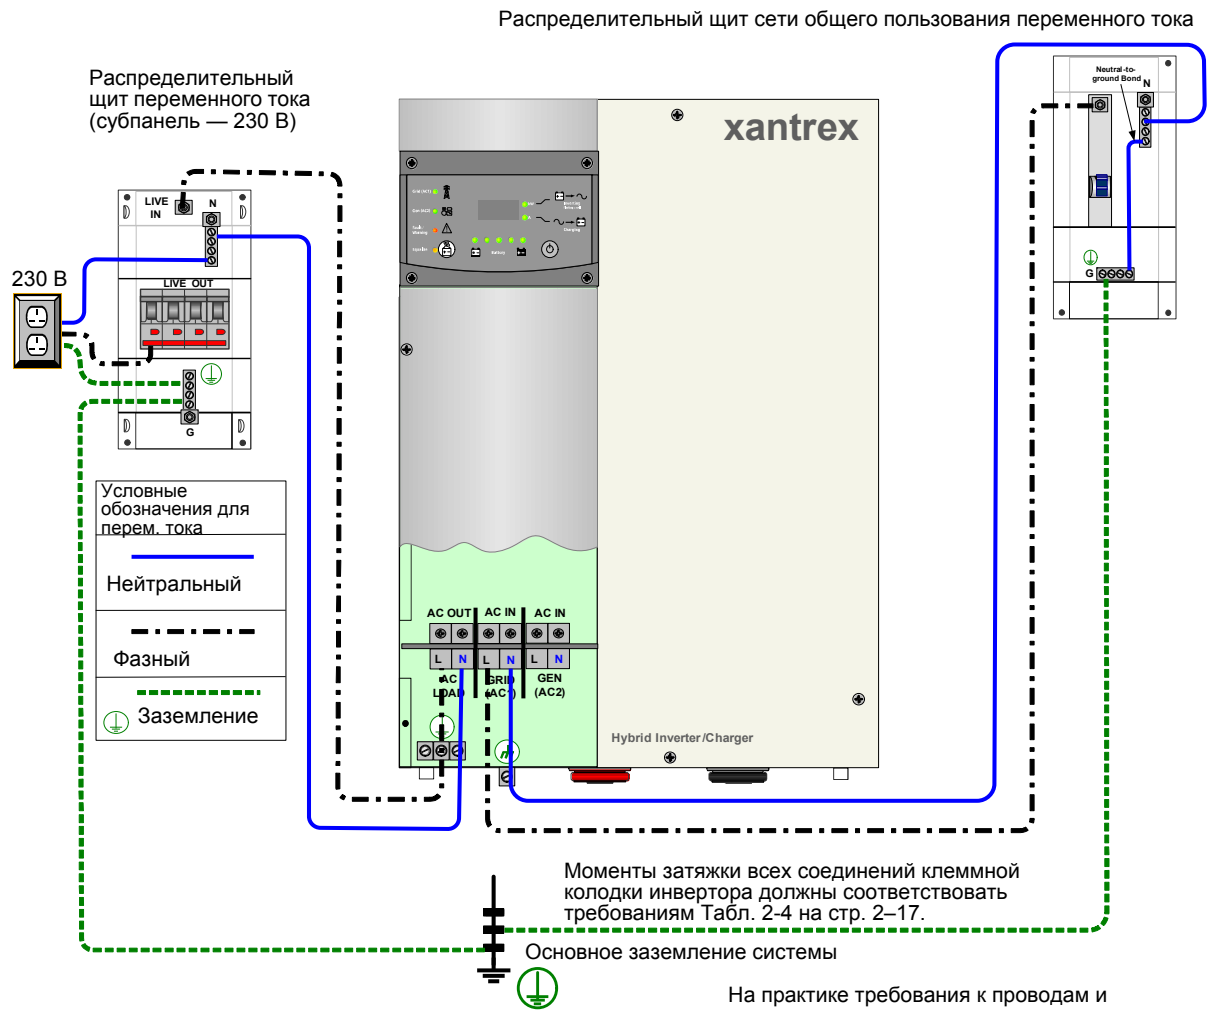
Распределительный щит сети общего пользования переменного тока

Распределительный щит переменного тока (субпанель — 230 В)

LIVE IN

N

230 В

LIVE OUT

G

Neutral-to-ground Bond

N

G

xantrex

Условные обозначения для перем. тока

Нейтральный

Фазный

Заземление

AC OUT

AC IN

AC IN

L

N

L

N

L

N

AC LOAD

GRID (AC1)

GEN (AC2)

Hybrid Inverter/Charger

Моменты затяжки всех соединений клеммной колодки инвертора должны соответствовать требованиям Табл. 2-4 на стр. 2–17.

Основное заземление системы

На практике требования к проводам и